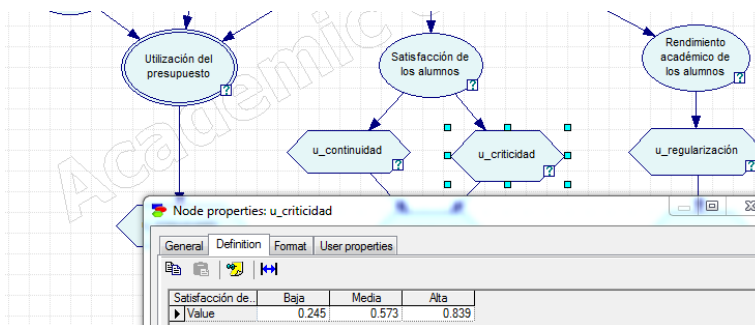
Utilización del presupuesto

?

Satisfacción de los alumnos

?

Rendimiento académico de los alumnos

?

u_continuidad

u_criticidad

?

u_regularización

Academic

Node properties: u_criticidad

General | Definition | Format | User properties

| Satisfacción de... | Baja | Media | Alta |
|---|---|---|---|
| ▶ Value | 0.245 | 0.573 | 0.839 |